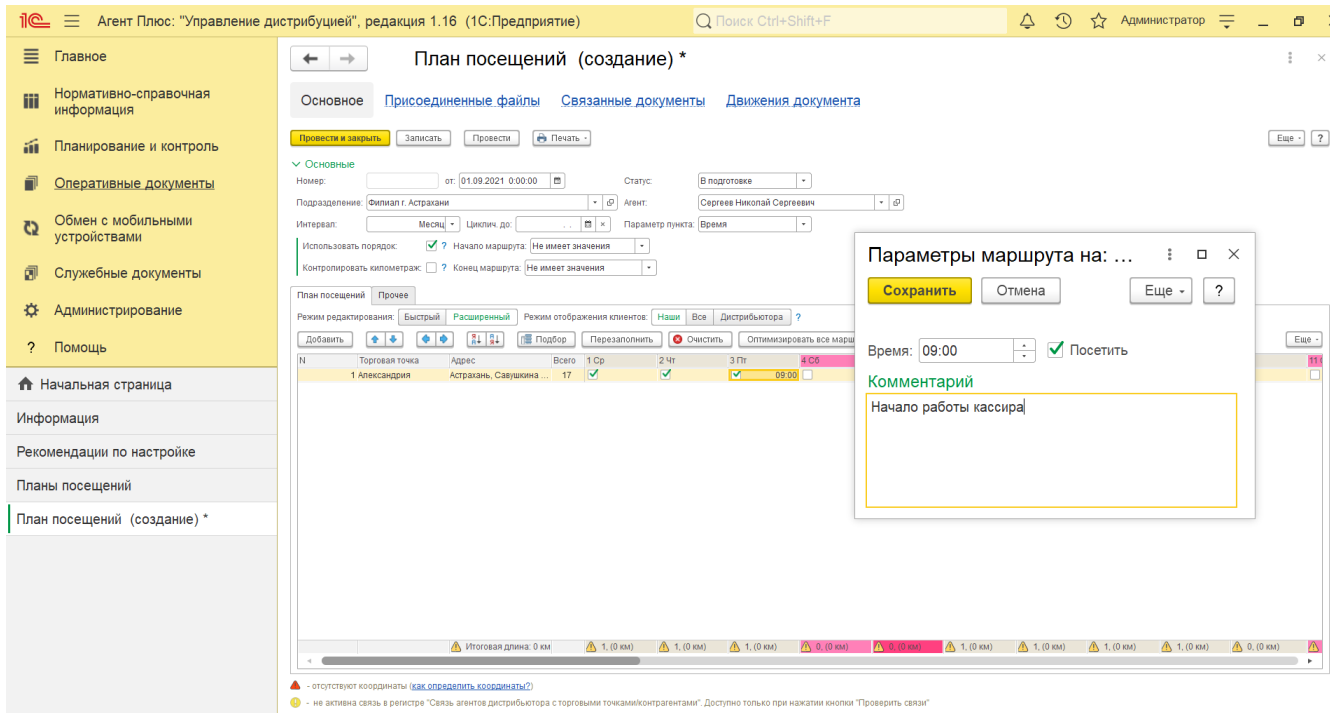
1С Агент Плюс: "Управление дистрибуцией", редакция 1.16 (1С:Предприятие) Поиск Ctrl+Shift+F Администратор

Главное
Нормативно-справочная информация
Планирование и контроль
Оперативные документы
Обмен с мобильными устройствами
Служебные документы
Администрирование
Помощь
Начальная страница
Информация
Рекомендации по настройке
Планы посещений
План посещений (создание) *

План посещений (создание) *

Основное Присоединенные файлы Связанные документы Движения документа

Провести и закрыть Записать Провести Печать Еще ?

Основные
Номер: от: 01.09.2021 0:00:00 Статус: В подготовке
Подразделение: Филиал г. Астрахани Агент: Сергеев Николай Сергеевич
Интервал: Месяц Циклич. до: . . Параметр пункта: Время
Использовать порядок: ? Начало маршрута: Не имеет значения
Контролировать километраж: ? Конец маршрута: Не имеет значения

План посещений Прочее
Режим редактирования: Быстрый Расширенный Режим отображения клиентов: Наши Все Дистрибьютора ?
Добавить Подбор Перезаполнить Очистить Оптимизировать все марш Еще

| N | Торговая точка | Адрес | Всего | 1 Ср | 2 Чт | 3 Пт | 4 Сб | 11 |
|---|---|---|---|---|---|---|---|---|
| 1 | Александрия | Астрахань, Савушкина ... | 17 | | | 09:00 | | |
| | | Итоговая длина: 0 км | | 1, (0 км) | 1, (0 км) | 1, (0 км) | 0, (0 км) | |

0, (0 км) 1, (0 км) 1, (0 км) 1, (0 км) 1, (0 км) 0, (0 км)

- отсутствуют координаты (как определить координаты?)
- не активна связь в регистре "Связь агентов дистрибьютора с торговыми точками/контрагентами". Доступно только при нажатии кнопки "Проверить связи"

Параметры маршрута на: ...
Сохранить Отмена Еще ?
Время: 09:00 Посетить
Комментарий
Начало работы кассира